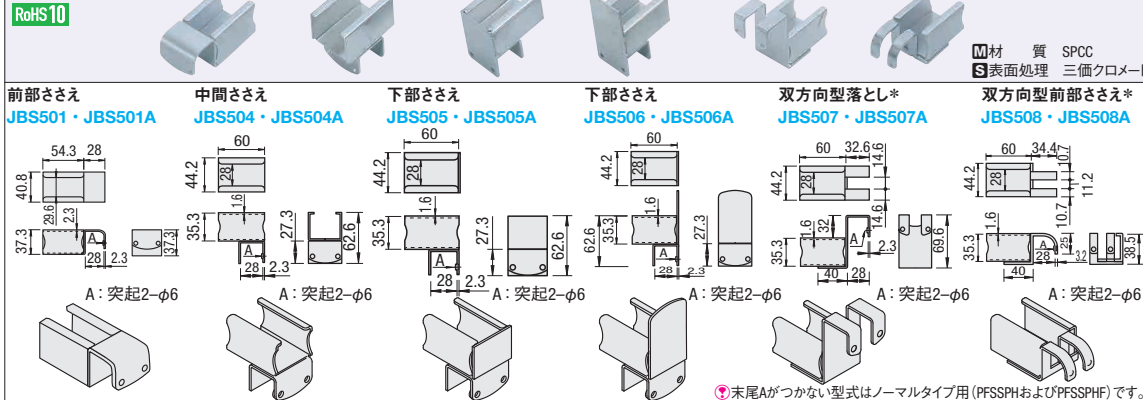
RoHS10

M 材　質　SPCC
S 表面処理　三価クロメー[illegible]

前部ささえ
JBS501・JBS501A

54.3　28
40.8
29.6　2.3
37.3
A
28　2.3
37.3

A：突起2−φ6

中間ささえ
JBS504・JBS504A

60
44.2　28
35.3　1.6
27.3　62.6
A
28　2.3

A：突起2−φ6

下部ささえ
JBS505・JBS505A

60
44.2　28
35.3　1.6
27.3　62.6
A
28　2.3

A：突起2−φ6

下部ささえ
JBS506・JBS506A

60
44.2　28
62.6　35.3　1.6
27.3
A
28　2.3

A：突起2−φ6

双方向型落とし*
JBS507・JBS507A

60　32.6
14.6
44.2　28
14.6
35.3　1.6　32
A　2.3
40　28
69.6

A：突起2−φ6

双方向型前部ささえ*
JBS508・JBS508A

60　34.4
10.7
44.2　28
11.2
10.7
35.3　1.6
A　28
40
3.2
38.5

A：突起2−φ6

末尾Aがつかない型式はノーマルタイプ用(PFSSPHおよびPFSSPHF)です。